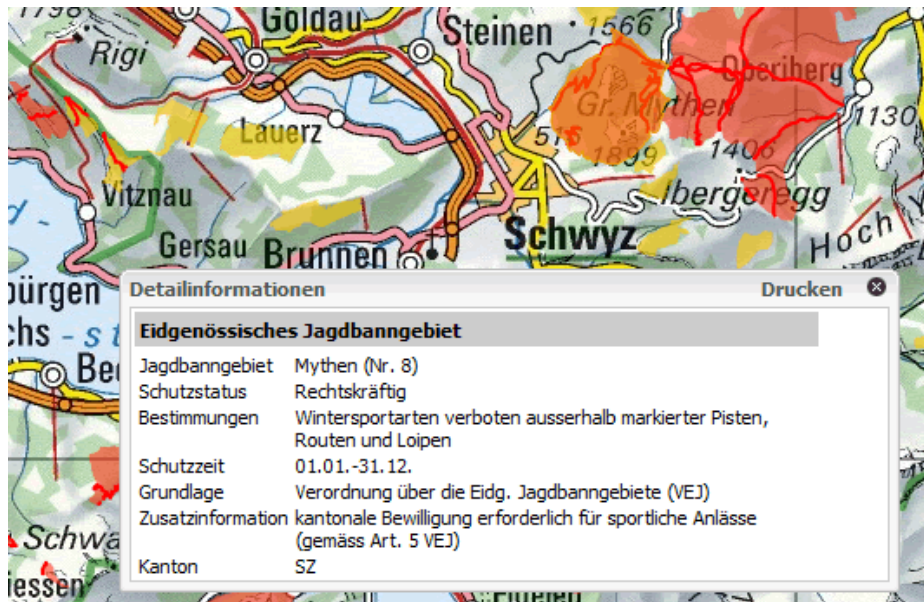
1798 Goldau Steinen 1566 Rigi Oberiberg Gr. Mythen 1130 Lauerz 51 1899 1406 Vitznau Ibergeregg Gersau Brunnen Schwyz Hoch Y bürgen chs Be Schwa iessen

Detailinformationen Drucken

Eidgenössisches Jagdbanngebiet

| | |
|---|---|
| Jagdbanngebiet | Mythen (Nr. 8) |
| Schutzstatus | Rechtskräftig |
| Bestimmungen | Wintersportarten verboten ausserhalb markierter Pisten, Routen und Loipen |
| Schutzzeit | 01.01.-31.12. |
| Grundlage | Verordnung über die Eidg. Jagdbanngebiete (VEJ) |
| Zusatzinformation | kantonale Bewilligung erforderlich für sportliche Anlässe (gemäss Art. 5 VEJ) |
| Kanton | SZ |